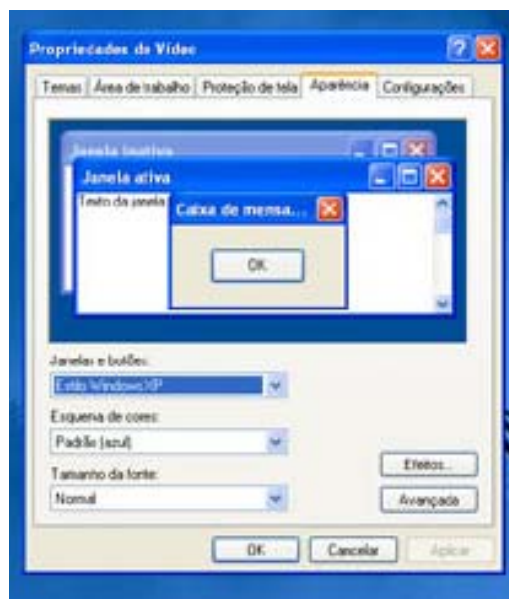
Propriedades de Vídeo

Temas | Área de trabalho | Proteção de tela | Aparência | Configurações

Janela inativa

Janela ativa

Texto da janela

Caixa de mensa...

OK

Janelas e botões:

Estilo Windows XP

Esquema de cores:

Padrão (azul)

Tamanho da fonte:

Normal

Efeitos...

Avançada

OK | Cancelar | Aplicar